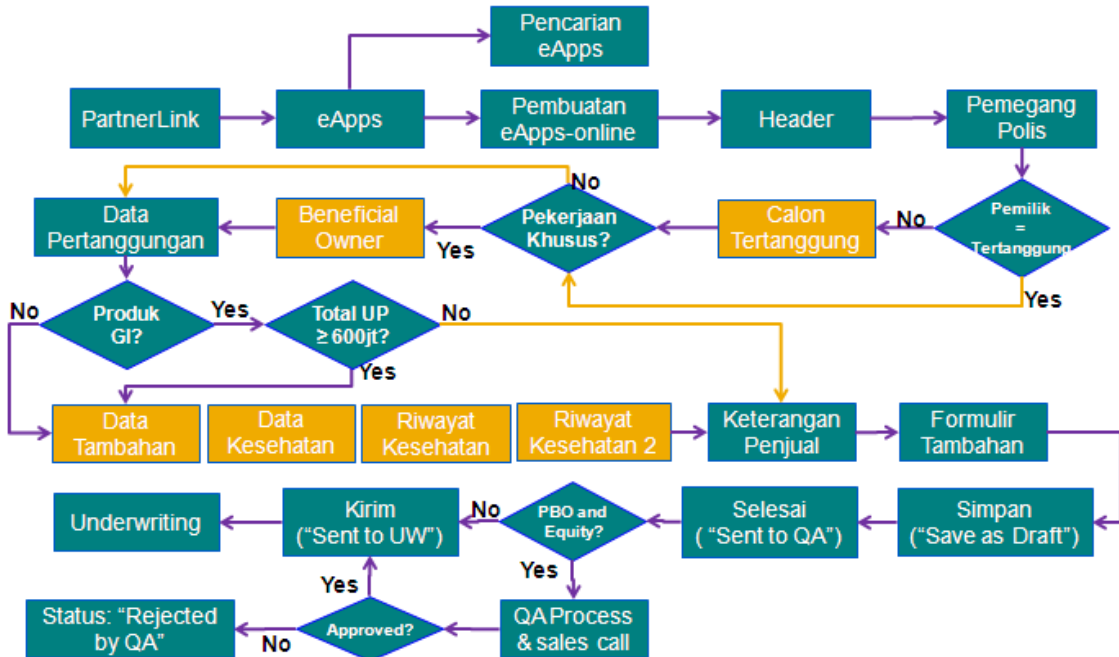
Pencarian eApps

PartnerLink

eApps

Pembuatan eApps-online

Header

Pemegang Polis

Pemilik = Tertanggung

No

Calon Tertanggung

Pekerjaan Khusus?

No

Yes

Beneficial Owner

Yes

Data Pertanggungan

Produk GI?

No

Yes

Total UP ≥ 600jt?

No

Yes

Data Tambahan

Data Kesehatan

Riwayat Kesehatan

Riwayat Kesehatan 2

Keterangan Penjual

Formulir Tambahan

Simpan (“Save as Draft”)

Selesai ( “Sent to QA”)

PBO and Equity?

No

Yes

Kirim (“Sent to UW”)

Underwriting

Yes

QA Process & sales call

Approved?

No

Status: “Rejected by QA”